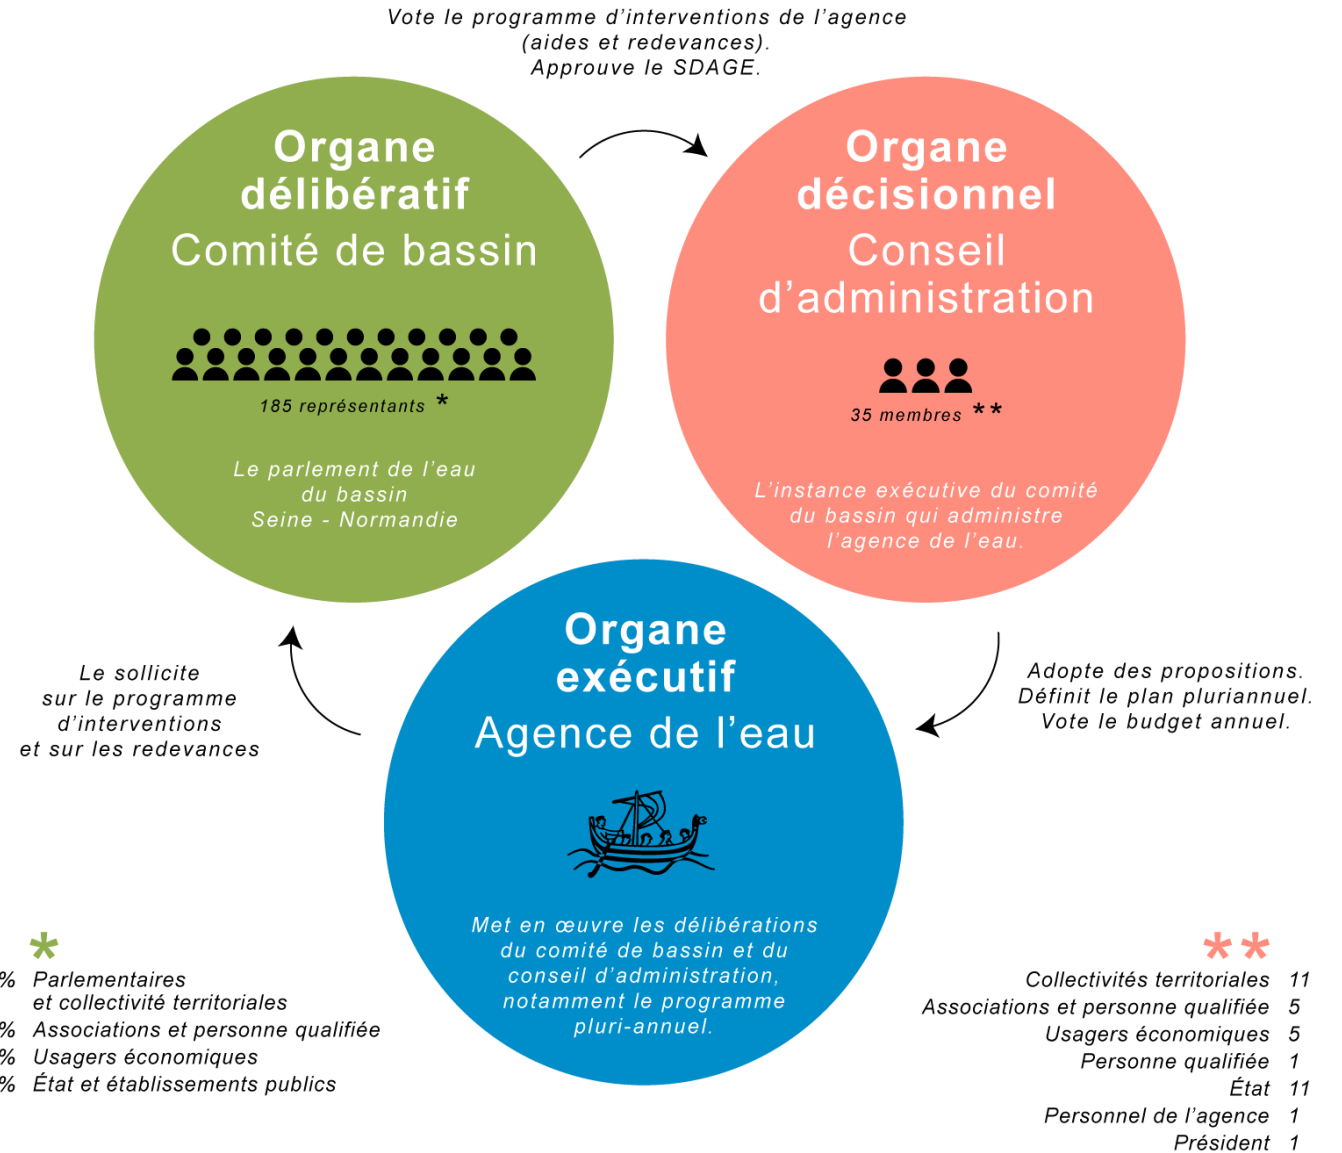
Vote le programme d'interventions de l'agence (aides et redevances). Approuve le SDAGE.

Organe délibératif
Comité de bassin

185 représentants *

Le parlement de l'eau du bassin Seine - Normandie

Organe décisionnel
Conseil d'administration

35 membres **

L'instance exécutive du comité du bassin qui administre l'agence de l'eau.

Le sollicite sur le programme d'interventions et sur les redevances

Adopte des propositions. Définit le plan pluriannuel. Vote le budget annuel.

Organe exécutif
Agence de l'eau

Met en œuvre les délibérations du comité de bassin et du conseil d'administration, notamment le programme pluri-annuel.

*
% Parlementaires et collectivité territoriales
% Associations et personne qualifiée
% Usagers économiques
% État et établissements publics

**
| Collectivités territoriales | 11 |
|---|---|
| Associations et personne qualifiée | 5 |
| Usagers économiques | 5 |
| Personne qualifiée | 1 |
| État | 11 |
| Personnel de l'agence | 1 |
| Président | 1 |